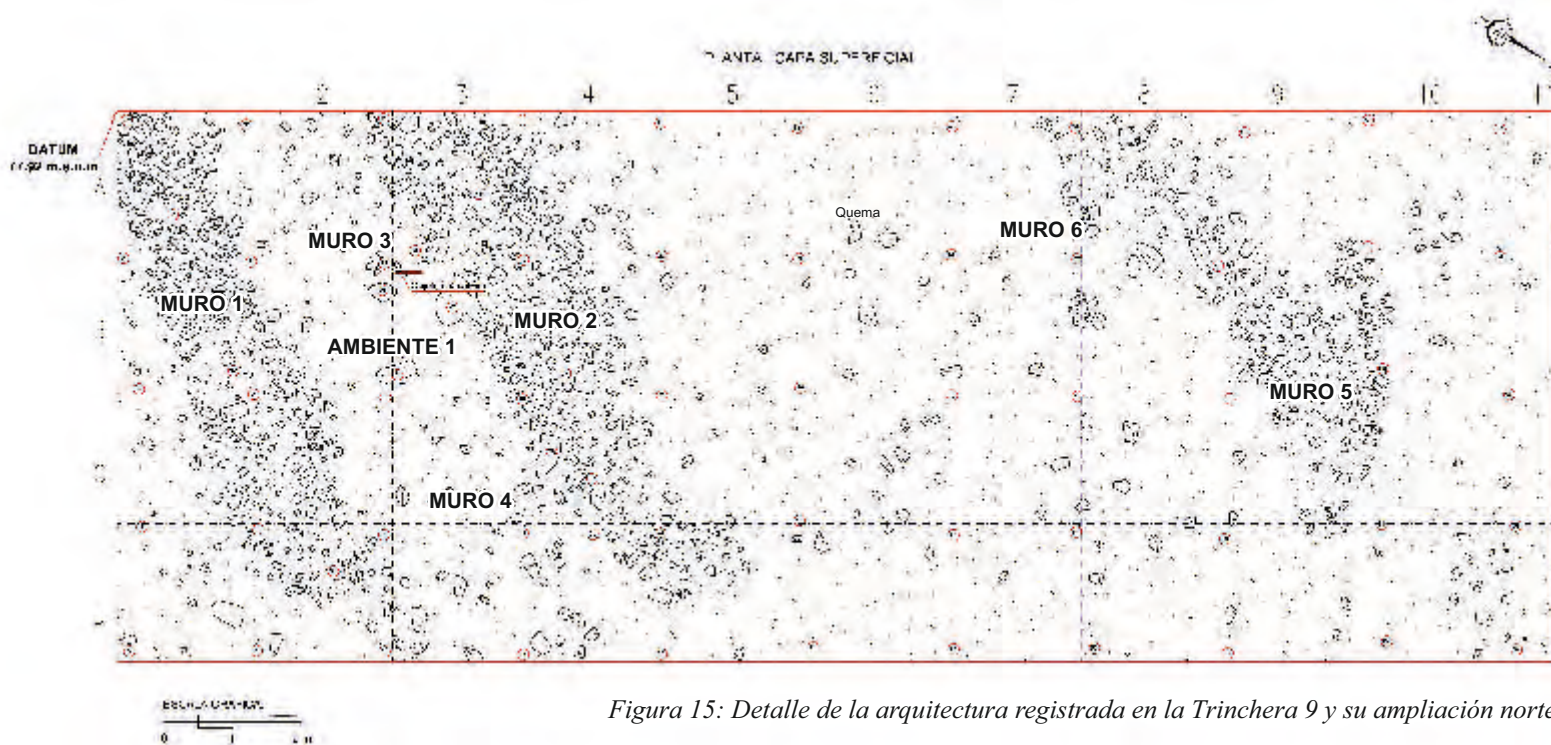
PLANTA CAPA SUPERFICIAL

2 3 4 5 6 7 8 9 10 11

DATUM
77.90 m.s.n.m

Quema

MURO 3

MURO 6

MURO 1

MURO 2

AMBIENTE 1

MURO 5

MURO 4

ESCALA GRAFICA
0 1 2 m

Figura 15: Detalle de la arquitectura registrada en la Trinchera 9 y su ampliación norte